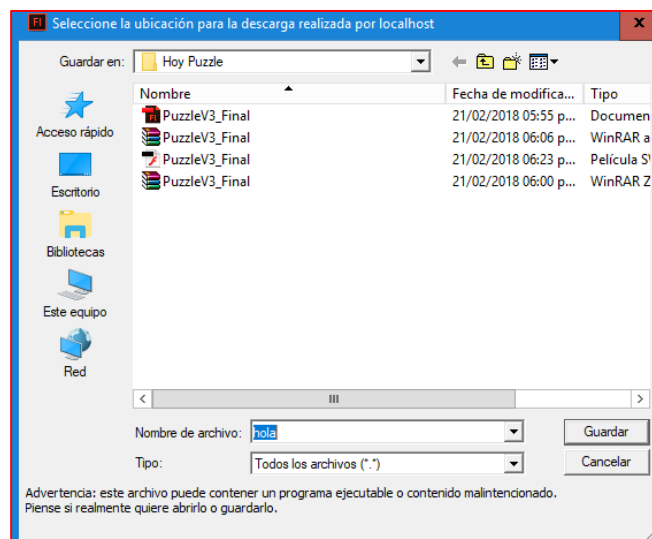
Fl Seleccione la ubicación para la descarga realizada por localhost

Guardar en: Hoy Puzzle

Acceso rápido
Escritorio
Bibliotecas
Este equipo
Red

| Nombre | Fecha de modifica... | Tipo |
|---|---|---|
| PuzzleV3_Final | 21/02/2018 05:55 p... | Documen |
| PuzzleV3_Final | 21/02/2018 06:06 p... | WinRAR a |
| PuzzleV3_Final | 21/02/2018 06:23 p... | Película S |
| PuzzleV3_Final | 21/02/2018 06:00 p... | WinRAR Z |

Nombre de archivo: hola
Guardar

Tipo: Todos los archivos (*.*)
Cancelar

Advertencia: este archivo puede contener un programa ejecutable o contenido malintencionado. Piense si realmente quiere abrirlo o guardarlo.